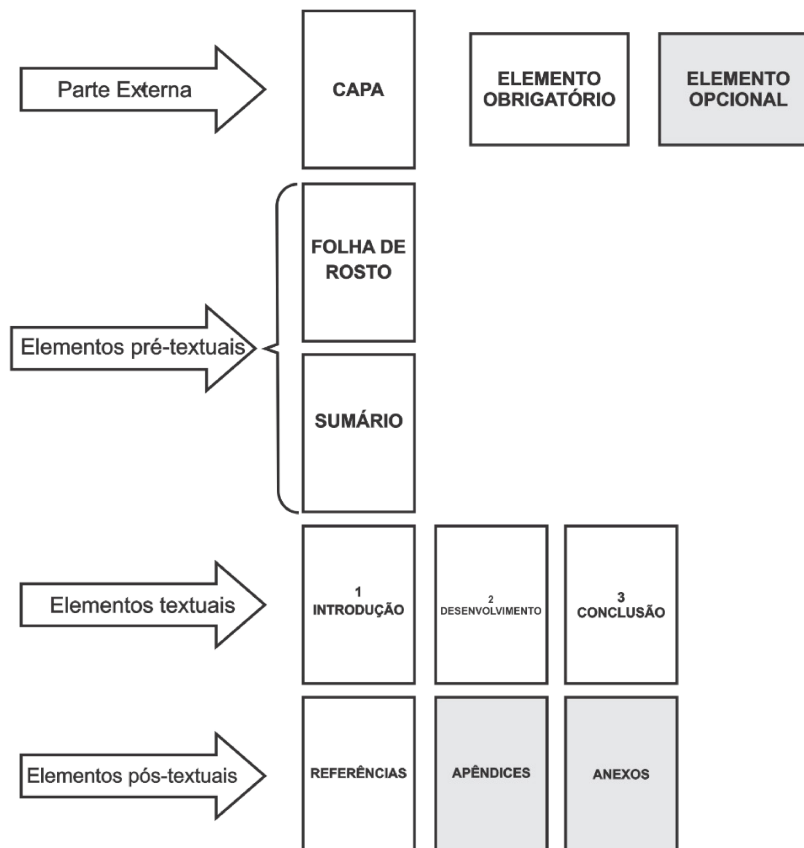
Parte Externa

CAPA

ELEMENTO OBRIGATÓRIO

ELEMENTO OPCIONAL

FOLHA DE ROSTO

Elementos pré-textuais

SUMÁRIO

Elementos textuais

1 INTRODUÇÃO

2 DESENVOLVIMENTO

3 CONCLUSÃO

Elementos pós-textuais

REFERÊNCIAS

APÊNDICES

ANEXOS